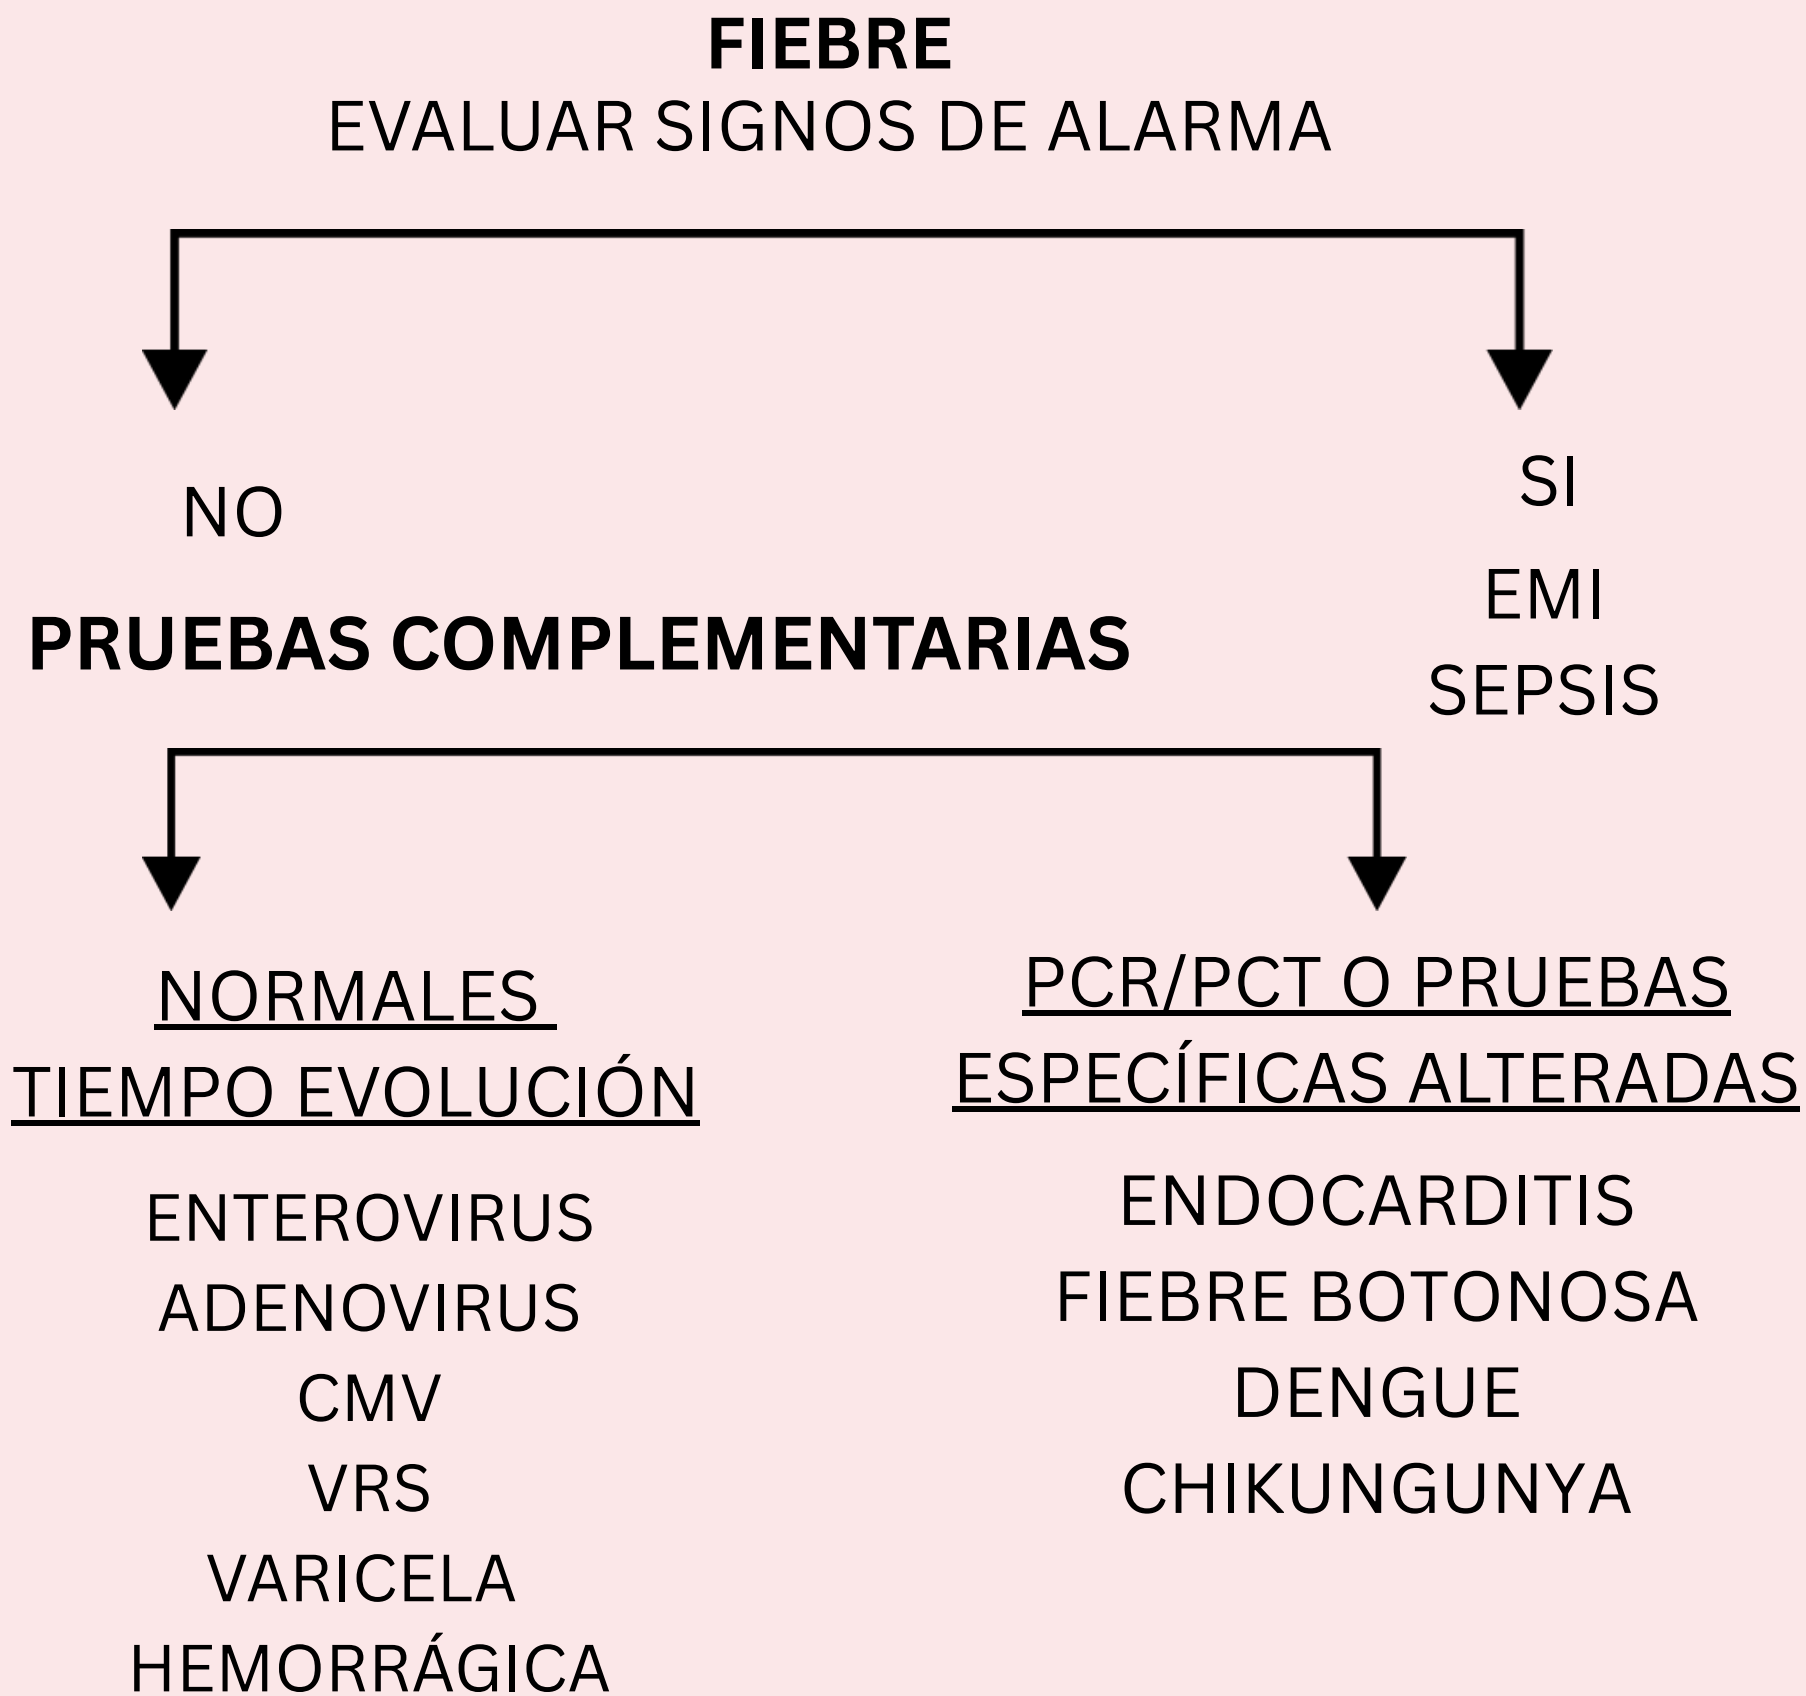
FIEBRE
EVALUAR SIGNOS DE ALARMA

NO

SI

EMI
SEPSIS

PRUEBAS COMPLEMENTARIAS

NORMALES
TIEMPO EVOLUCIÓN

ENTEROVIRUS
ADENOVIRUS
CMV
VRS
VARICELA
HEMORRÁGICA

PCR/PCT O PRUEBAS ESPECÍFICAS ALTERADAS

ENDOCARDITIS
FIEBRE BOTONOSA
DENGUE
CHIKUNGUNYA